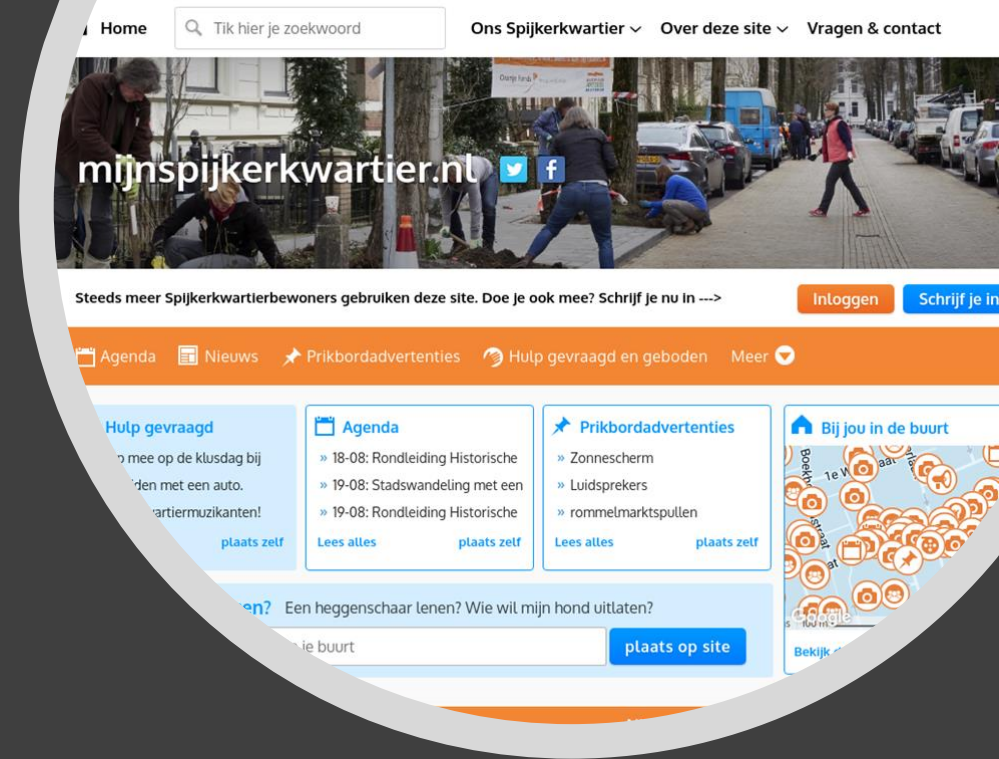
Home

Tik hier je zoekwoord

Ons Spijkerkwartier Over deze site Vragen & contact

mijnspijkerkwartier.nl

Steeds meer Spijkerkwartierbewoners gebruiken deze site. Doe je ook mee? Schrijf je nu in --->

Inloggen

Schrijf je in

Agenda Nieuws Prikbordadvertenties Hulp gevraagd en geboden Meer

Hulp gevraagd

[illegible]p mee op de klusdag bij

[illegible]den met een auto.

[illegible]artiermuzikanten!

plaats zelf

Agenda

» 18-08: Rondleiding Historische

» 19-08: Stadswandeling met een

» 19-08: Rondleiding Historische

Lees alles

plaats zelf

Prikbordadvertenties

» Zonnescherm

» Luidsprekers

» rommelmarktspullen

Lees alles

plaats zelf

Bij jou in de buurt

Google

Bekijk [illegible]

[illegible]en? Een heggenschaar lenen? Wie wil mijn hond uitlaten?

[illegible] je buurt

plaats op site